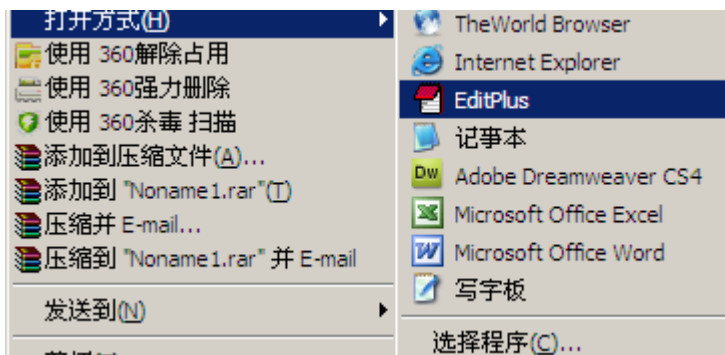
打开方式(H)
使用 360解除占用
使用 360强力删除
使用 360杀毒 扫描
添加到压缩文件(A)...
添加到 "Noname1.rar"(T)
压缩并 E-mail...
压缩到 "Noname1.rar" 并 E-mail
发送到(N)
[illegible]

TheWorld Browser
Internet Explorer
EditPlus
记事本
Adobe Dreamweaver CS4
Microsoft Office Excel
Microsoft Office Word
写字板
选择程序(C)...